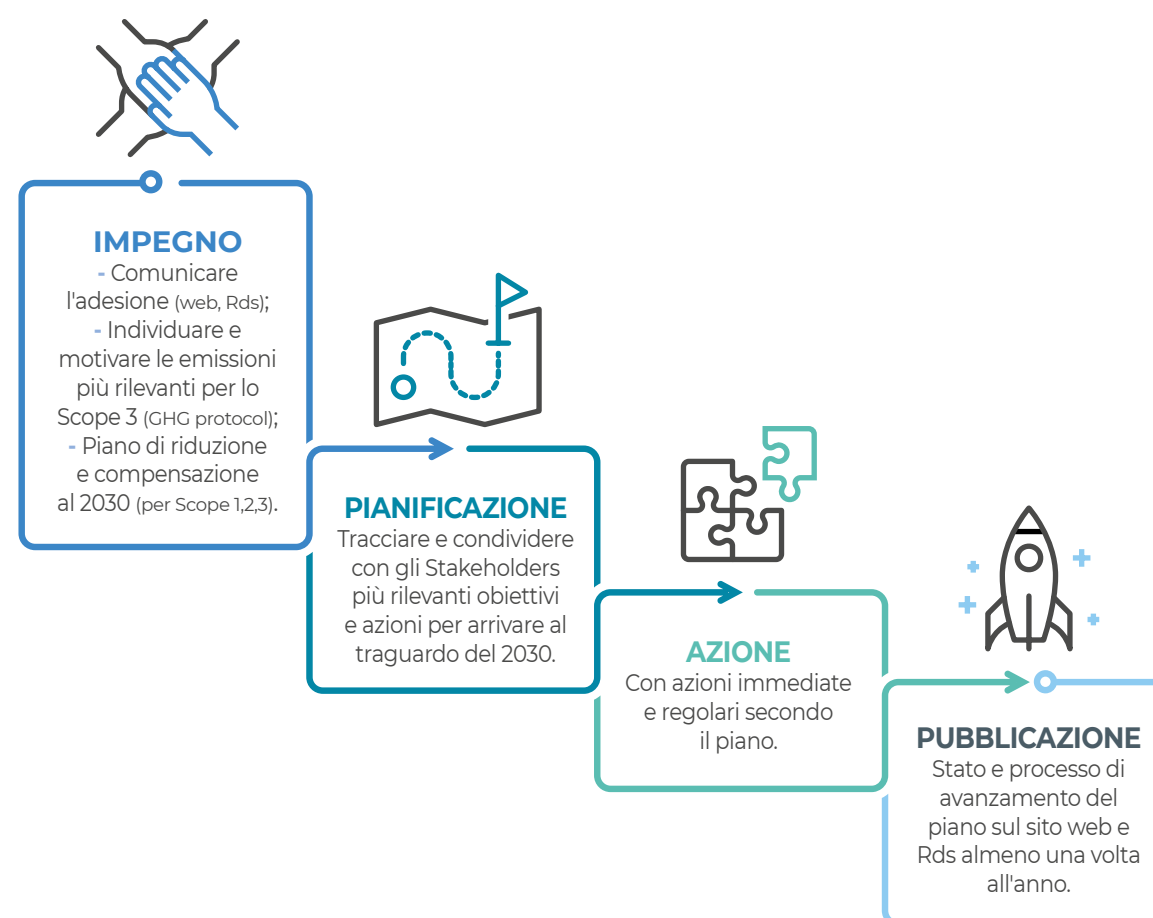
IMPEGNO
- Comunicare l'adesione (web, Rds);
- Individuare e motivare le emissioni più rilevanti per lo Scope 3 (GHG protocol);
- Piano di riduzione e compensazione al 2030 (per Scope 1,2,3).

PIANIFICAZIONE
Tracciare e condividere con gli Stakeholders più rilevanti obiettivi e azioni per arrivare al traguardo del 2030.

AZIONE
Con azioni immediate e regolari secondo il piano.

PUBBLICAZIONE
Stato e processo di avanzamento del piano sul sito web e Rds almeno una volta all'anno.